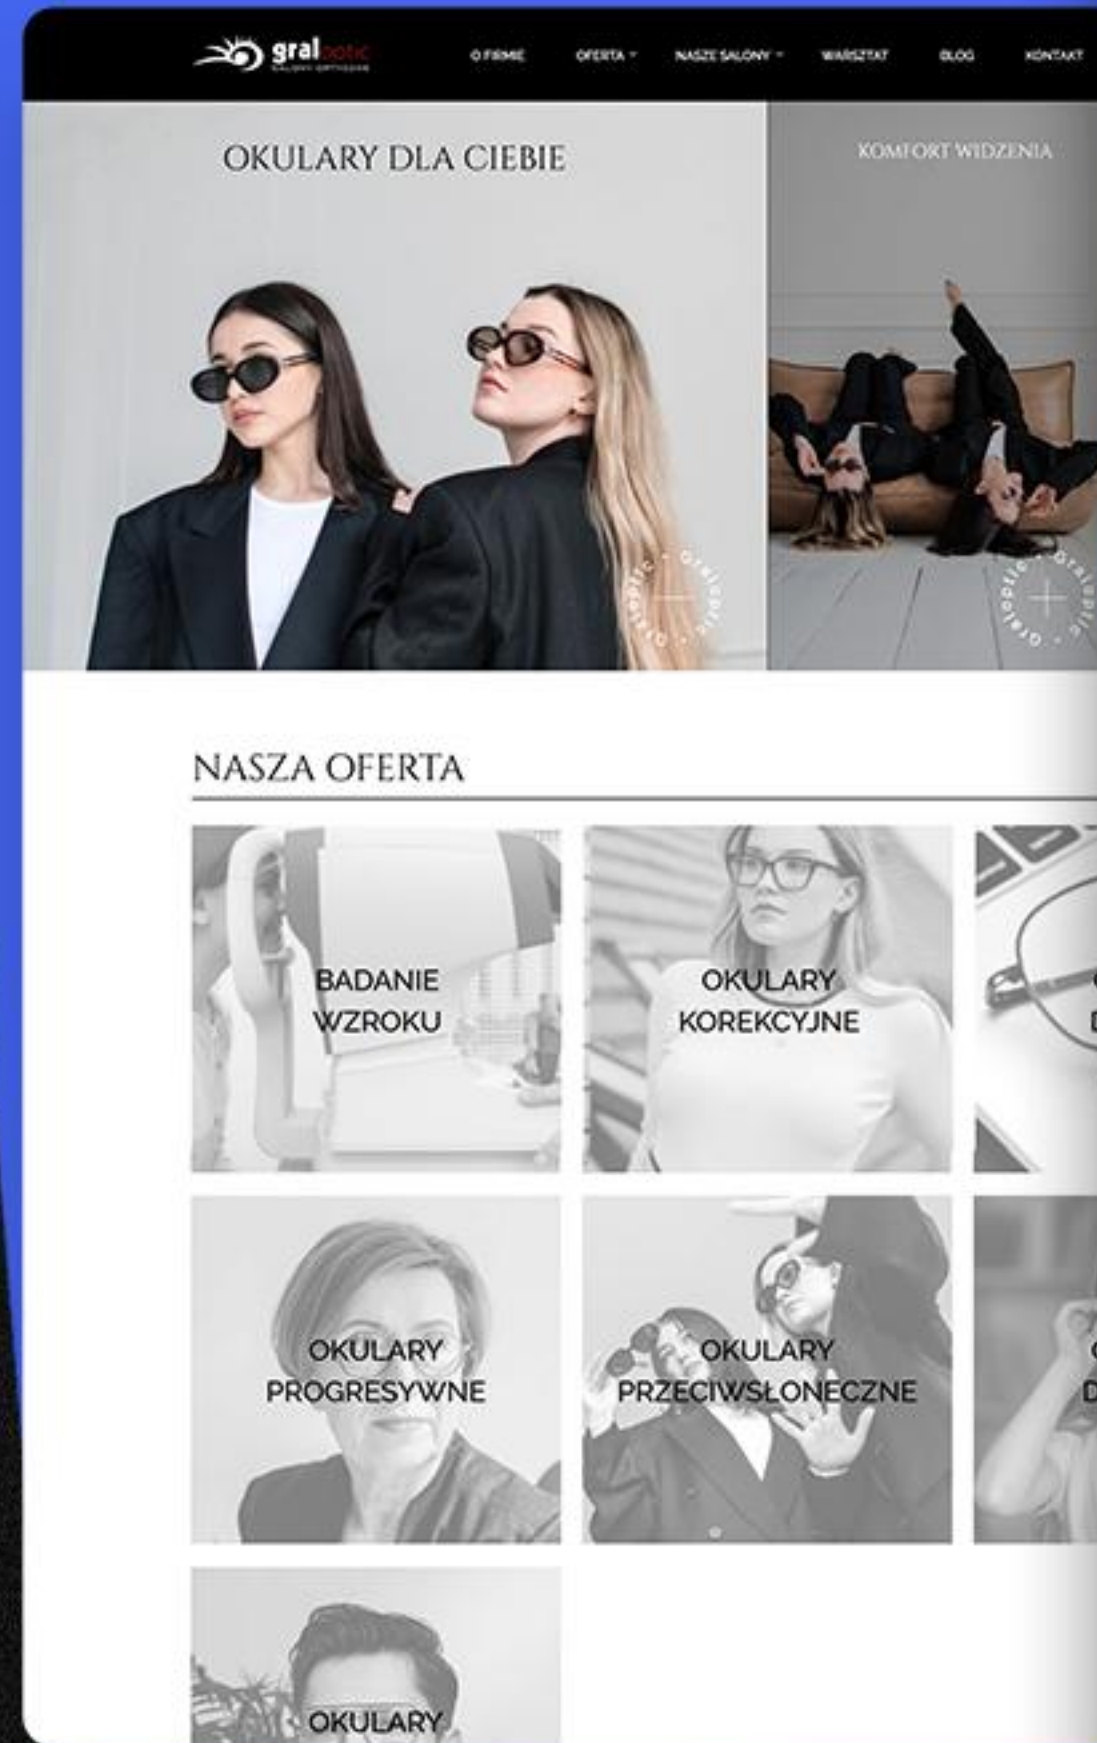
graloptic
SALONY OPTYCZNE

O FIRMIE OFERTA NASZE SALONY WARSZTAT BLOG KONTAKT

OKULARY DLA CIEBIE

KOMFORT WIDZENIA

Graloptic · Graloptic ·

Graloptic · Graloptic ·

NASZA OFERTA

BADANIE WZROKU

OKULARY KOREKCYJNE

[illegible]

OKULARY PROGRESYWNE

OKULARY PRZECIWSŁONECZNE

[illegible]

OKULARY